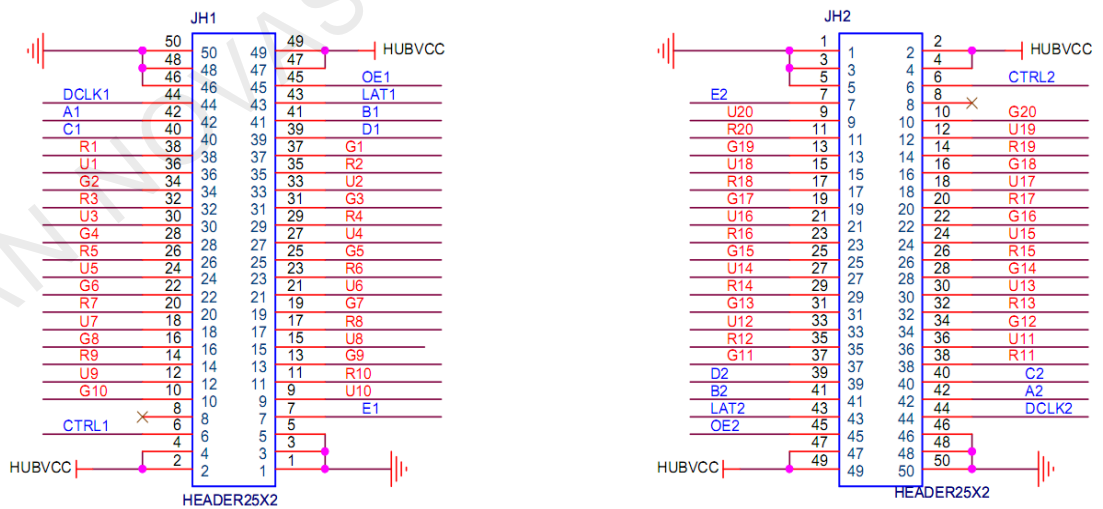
JH1

| | | | | | |
|---|---|---|---|---|---|
| | 50 | 50 | 49 | 49 | HUBVCC |
| | 48 | 48 | 47 | 47 | |
| | 46 | 46 | 45 | 45 | OE1 |
| DCLK1 | 44 | 44 | 43 | 43 | LAT1 |
| A1 | 42 | 42 | 41 | 41 | B1 |
| C1 | 40 | 40 | 39 | 39 | D1 |
| R1 | 38 | 38 | 37 | 37 | G1 |
| U1 | 36 | 36 | 35 | 35 | R2 |
| G2 | 34 | 34 | 33 | 33 | U2 |
| R3 | 32 | 32 | 31 | 31 | G3 |
| U3 | 30 | 30 | 29 | 29 | R4 |
| G4 | 28 | 28 | 27 | 27 | U4 |
| R5 | 26 | 26 | 25 | 25 | G5 |
| U5 | 24 | 24 | 23 | 23 | R6 |
| G6 | 22 | 22 | 21 | 21 | U6 |
| R7 | 20 | 20 | 19 | 19 | G7 |
| U7 | 18 | 18 | 17 | 17 | R8 |
| G8 | 16 | 16 | 15 | 15 | U8 |
| R9 | 14 | 14 | 13 | 13 | G9 |
| U9 | 12 | 12 | 11 | 11 | R10 |
| G10 | 10 | 10 | 9 | 9 | U10 |
| | 8 | 8 | 7 | 7 | E1 |
| CTRL1 | 6 | 6 | 5 | 5 | |
| | 4 | 4 | 3 | 3 | |
| HUBVCC | 2 | 2 | 1 | 1 | |

HEADER25X2

JH2

| | | | | | |
|---|---|---|---|---|---|
| | 1 | 1 | 2 | 2 | HUBVCC |
| | 3 | 3 | 4 | 4 | |
| | 5 | 5 | 6 | 6 | CTRL2 |
| E2 | 7 | 7 | 8 | 8 | |
| U20 | 9 | 9 | 10 | 10 | G20 |
| R20 | 11 | 11 | 12 | 12 | U19 |
| G19 | 13 | 13 | 14 | 14 | R19 |
| U18 | 15 | 15 | 16 | 16 | G18 |
| R18 | 17 | 17 | 18 | 18 | U17 |
| G17 | 19 | 19 | 20 | 20 | R17 |
| U16 | 21 | 21 | 22 | 22 | G16 |
| R16 | 23 | 23 | 24 | 24 | U15 |
| G15 | 25 | 25 | 26 | 26 | R15 |
| U14 | 27 | 27 | 28 | 28 | G14 |
| R14 | 29 | 29 | 30 | 30 | U13 |
| G13 | 31 | 31 | 32 | 32 | R13 |
| U12 | 33 | 33 | 34 | 34 | G12 |
| R12 | 35 | 35 | 36 | 36 | U11 |
| G11 | 37 | 37 | 38 | 38 | R11 |
| D2 | 39 | 39 | 40 | 40 | C2 |
| B2 | 41 | 41 | 42 | 42 | A2 |
| LAT2 | 43 | 43 | 44 | 44 | DCLK2 |
| OE2 | 45 | 45 | 46 | 46 | |
| | 47 | 47 | 48 | 48 | |
| HUBVCC | 49 | 49 | 50 | 50 | |

HEADER25X2